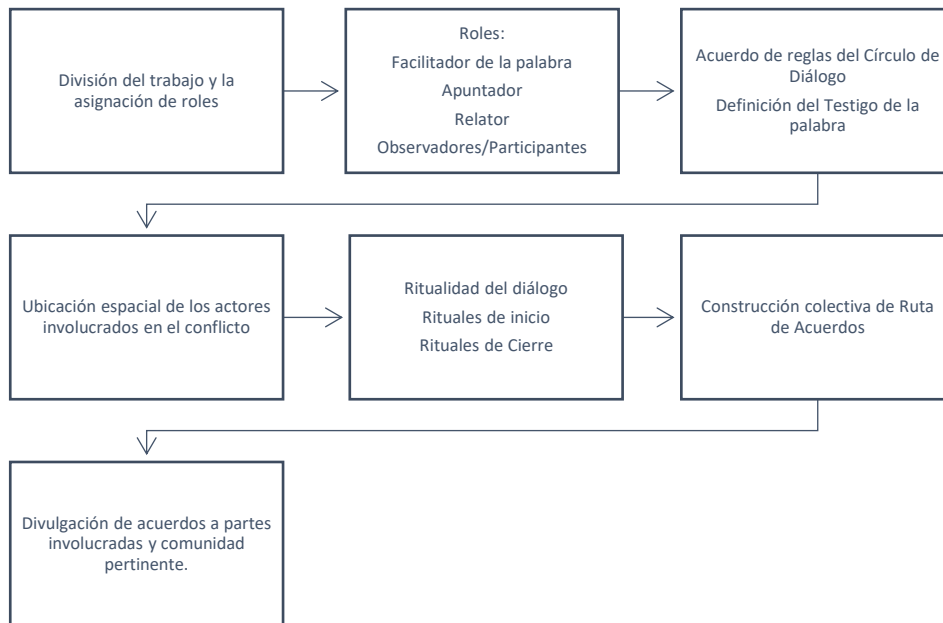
División del trabajo y la asignación de roles

Roles:
Facilitador de la palabra
Apuntador
Relator
Observadores/Participantes

Acuerdo de reglas del Círculo de Diálogo
Definición del Testigo de la palabra

Ubicación espacial de los actores involucrados en el conflicto

Ritualidad del diálogo
Rituales de inicio
Rituales de Cierre

Construcción colectiva de Ruta de Acuerdos

Divulgación de acuerdos a partes involucradas y comunidad pertinente.